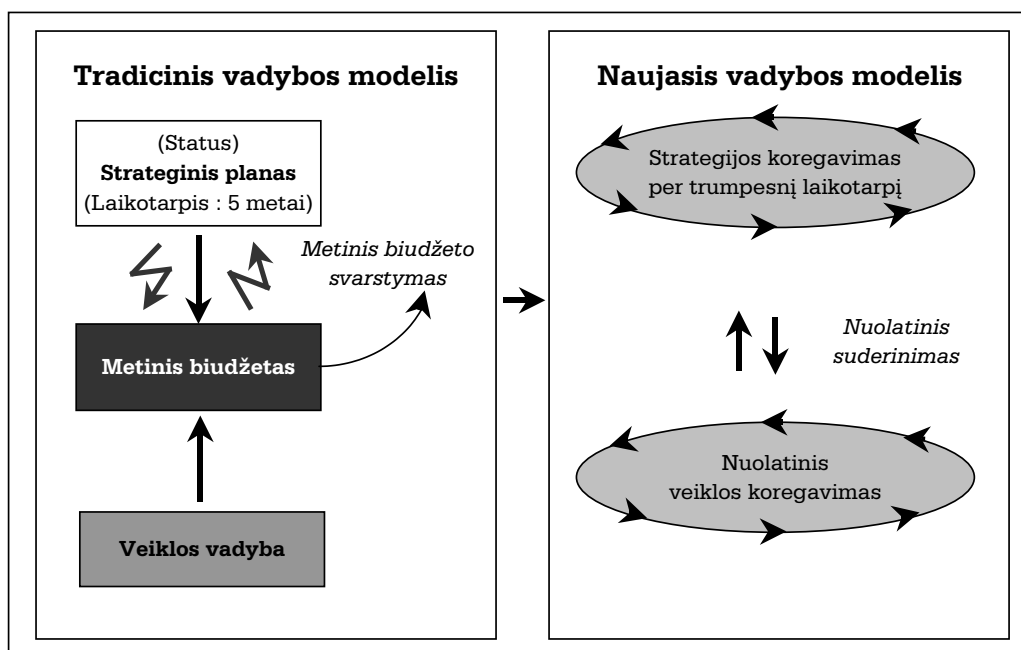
Tradicinis vadybos modelis

(Status)
Strateginis planas
(Laikotarpis : 5 metai)

Metinis biudžeto svarstymas

Metinis biudžetas

Veiklos vadyba

Naujasis vadybos modelis

Strategijos koregavimas per trumpesnį laikotarpį

Nuolatinis suderinimas

Nuolatinis veiklos koregavimas